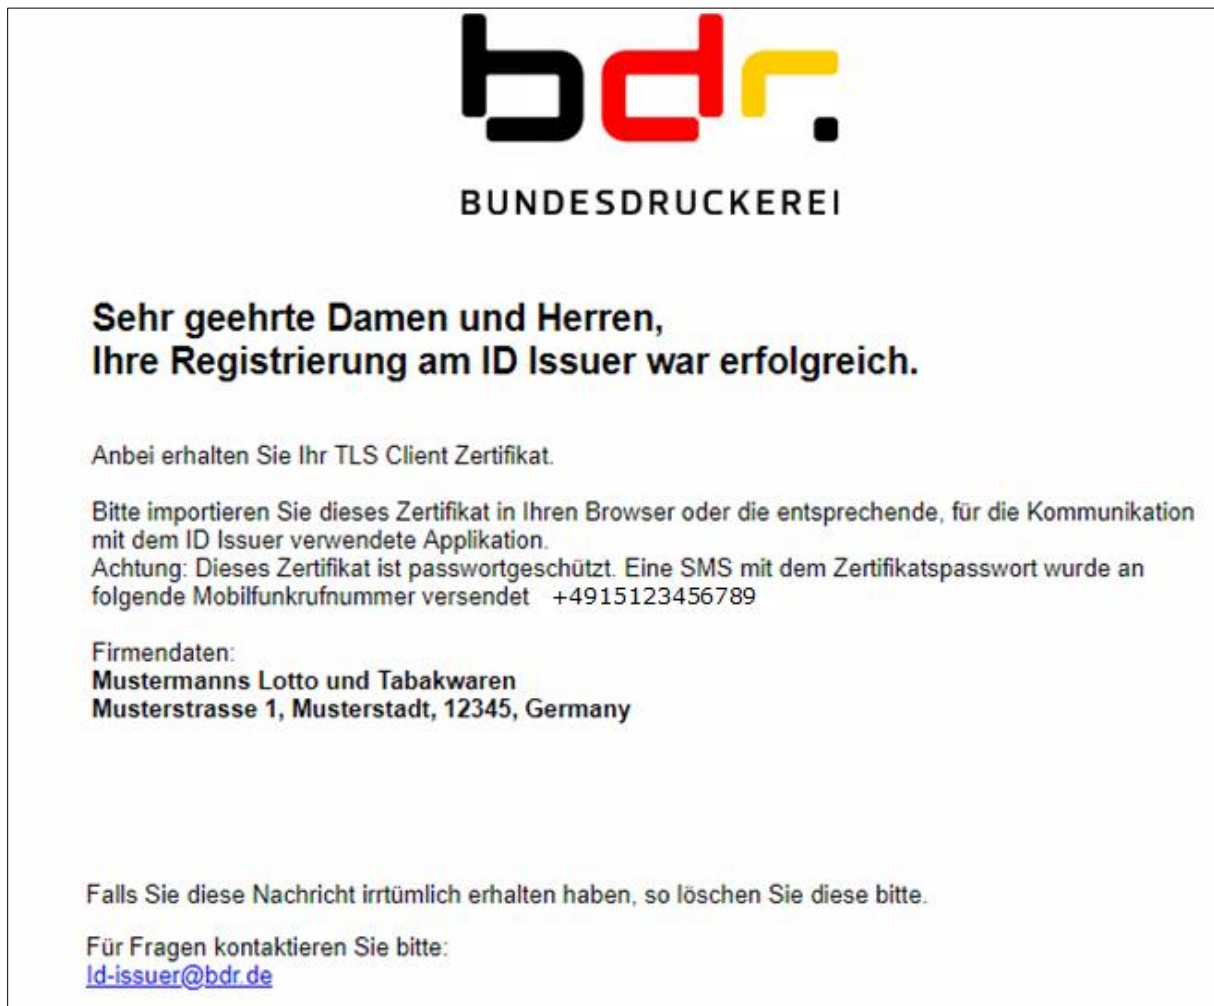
bdr.

BUNDESDRUCKEREI

Sehr geehrte Damen und Herren,
Ihre Registrierung am ID Issuer war erfolgreich.

Anbei erhalten Sie Ihr TLS Client Zertifikat.

Bitte importieren Sie dieses Zertifikat in Ihren Browser oder die entsprechende, für die Kommunikation mit dem ID Issuer verwendete Applikation.
Achtung: Dieses Zertifikat ist passwortgeschützt. Eine SMS mit dem Zertifikatspasswort wurde an folgende Mobilfunkrufnummer versendet +4915123456789

Firmendaten:
**Mustermanns Lotto und Tabakwaren**
**Musterstrasse 1, Musterstadt, 12345, Germany**

Falls Sie diese Nachricht irrtümlich erhalten haben, so löschen Sie diese bitte.

Für Fragen kontaktieren Sie bitte:
Id-issuer@bdr.de